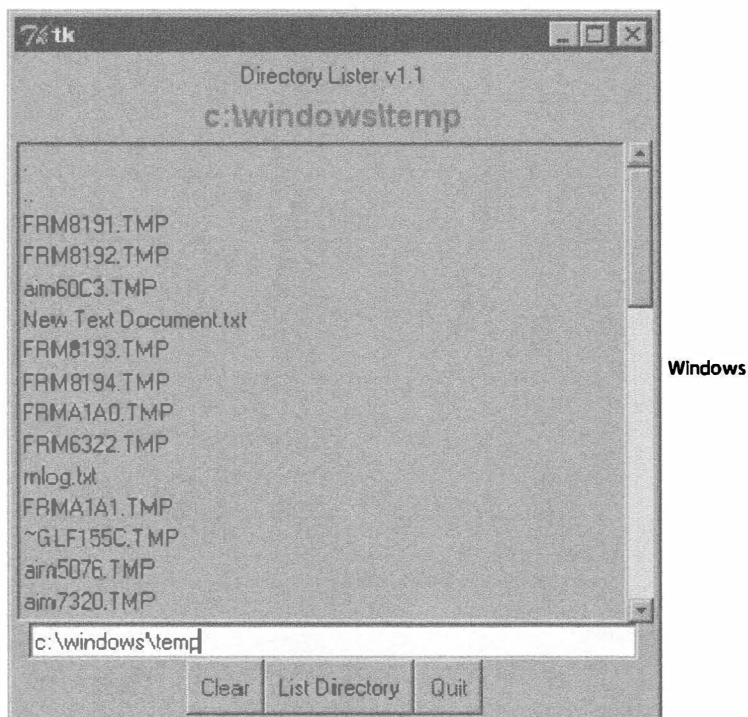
tk

Directory Lister v1.1

c:\windows\temp

.
..
FRM8191.TMP
FRM8192.TMP
aim60C3.TMP
New Text Document.txt
FRM8193.TMP
FRM8194.TMP
FRMA1A0.TMP
FRM6322.TMP
mlog.txt
FRMA1A1.TMP
~GLF155C.TMP
aim5076.TMP
aim7320.TMP

c:\windows\temp

Clear | List Directory | Quit

Windows